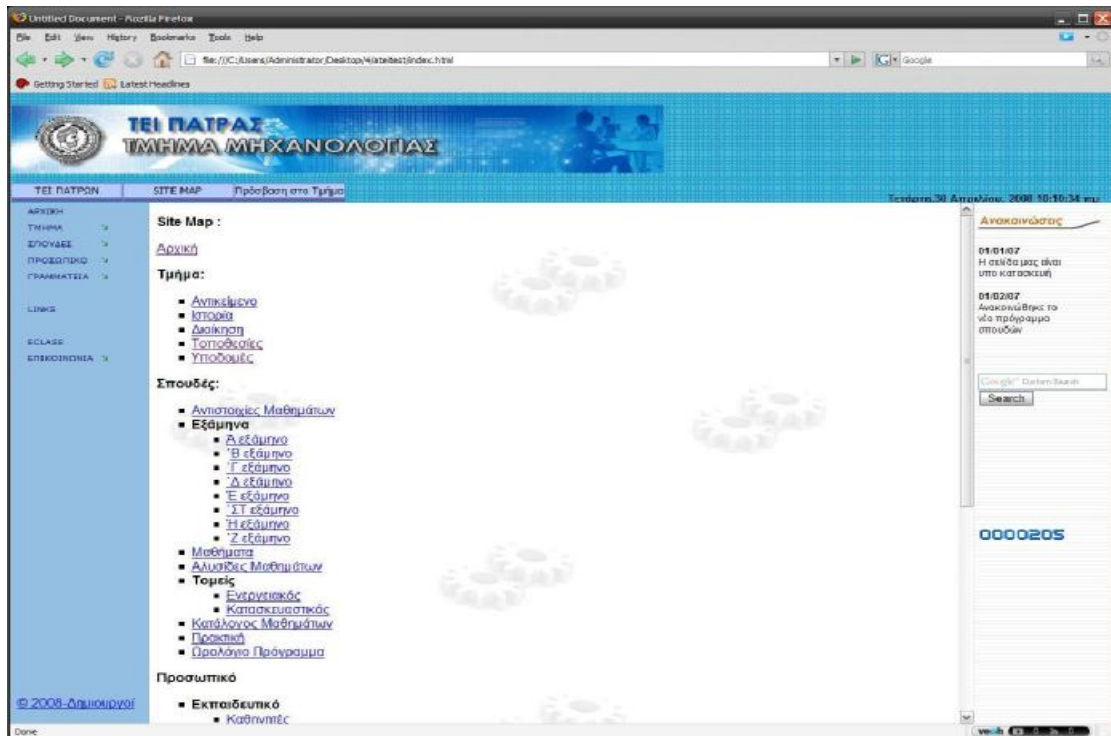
Untitled Document - Mozilla Firefox
File Edit View History Bookmarks Tools Help
file:///C:/Users/Administrator/Desktop/4/atei/test/index.html
Google
Getting Started Latest Headlines

ΤΕΙ ΠΑΤΡΑΣ
ΤΜΗΜΑ ΜΗΧΑΝΟΛΟΓΙΑΣ

ΤΕΙ ΠΑΤΡΩΝ
SITE MAP
Πρόσβαση στο Τμήμα
Τετάρτη 30 Απριλίου 2008 10:10:34 πμ

ΑΡΧΙΚΗ
ΤΜΗΜΑ
ΣΠΟΥΔΕΣ
ΠΡΟΣΩΠΙΚΟ
ΓΡΑΜΜΑΤΕΙΑ
LINKS
ECLASS
ΕΠΙΚΟΙΝΩΝΙΑ

Site Map :

Αρχική

Τμήμα:

- Αντικείμενο
- Ιστορία
- Διοίκηση
- Τοποθεσίες
- Υποδομές

Σπουδές:

- Αντιστοιχίες Μαθημάτων
- Εξάμηνα
  - Α εξάμηνο
  - Β εξάμηνο
  - Γ εξάμηνο
  - Δ εξάμηνο
  - Ε εξάμηνο
  - ΣΤ εξάμηνο
  - Η εξάμηνο
  - Ζ εξάμηνο
- Μαθήματα
- Αλυσίδες Μαθημάτων
- Τομείς
  - Ενεργειακός
  - Κατασκευαστικός
- Κατάλογος Μαθημάτων
- Πρακτική
- Ωρολόγιο Πρόγραμμα

Προσωπικό

- Εκπαιδευτικό
  - Καθηγητές

© 2008-Δημιουργοί

Ανακοινώσεις

01/01/07
Η σελίδα μας είναι υπο κατασκευή

01/02/07
Ανακοινώθηκε το νέο πρόγραμμα σπουδών

Google Custom Search
Search

0000205

Done